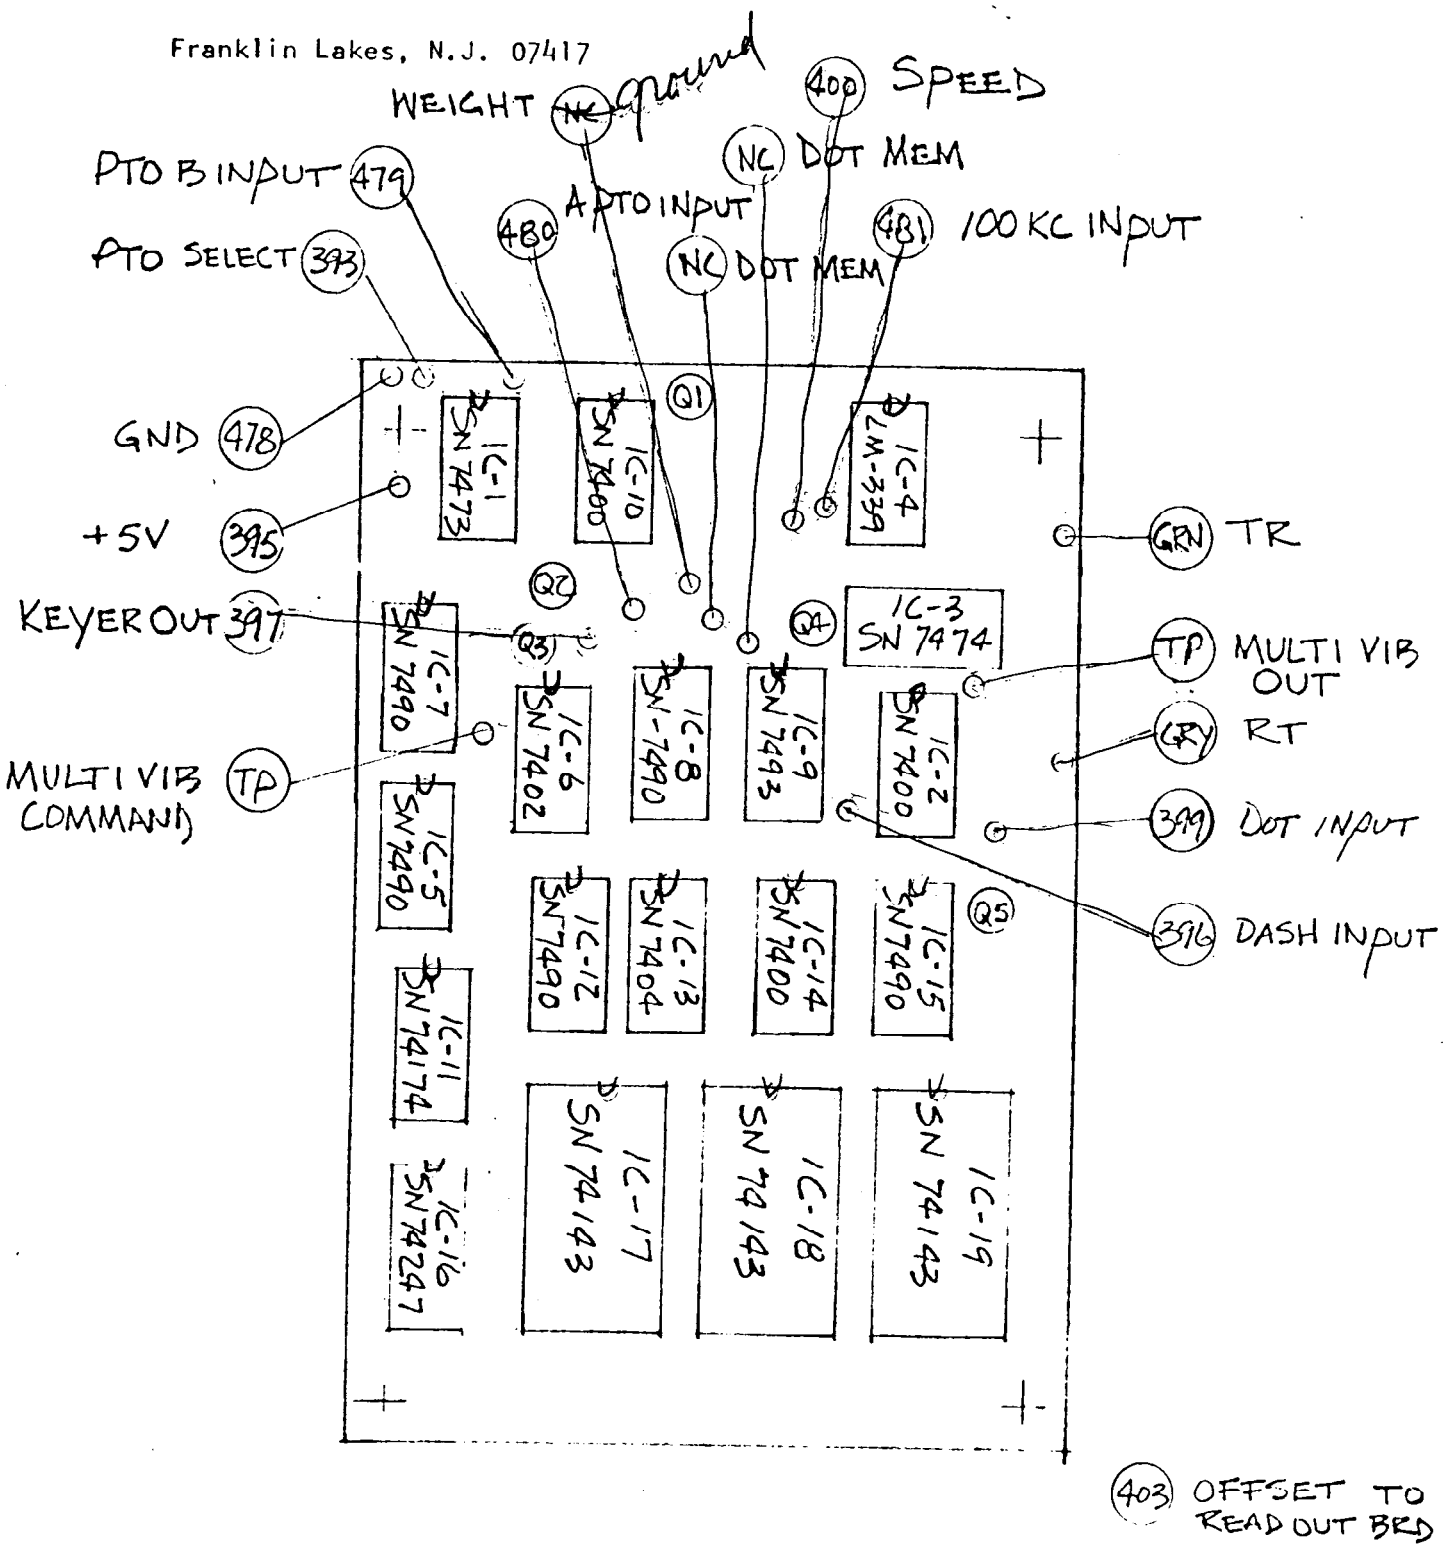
Franklin Lakes, N.J. 07417

WEIGHT ~~NC~~ ground

400 SPEED

NC DOT MEM

PTO B INPUT 479

A PTO INPUT

480

481 100 KC INPUT

PTO SELECT 393

NC DOT MEM

GND 478

+5V 395

Q1

IC-1 SN 7473

IC-10 SN 7400

IC-4 LM-339

GRN TR

Q2

KEYER OUT 397

Q3

Q4

IC-3 SN 7474

IC-7 SN 7490

TP MULTI VIB OUT

IC-6 SN 7402

IC-8 SN-7490

IC-9 SN 7493

IC-2 SN 7400

GRY RT

MULTI VIB COMMAND TP

399 DOT INPUT

IC-5 SN 7490

Q5

396 DASH INPUT

IC-12 SN 7490

IC-13 SN 7404

IC-14 SN 7400

IC-15 SN 7490

IC-11 SN 74174

IC-17 SN 74143

IC-18 SN 74143

IC-19 SN 74143

IC-16 SN 74247

403 OFFSET TO READ OUT BRD